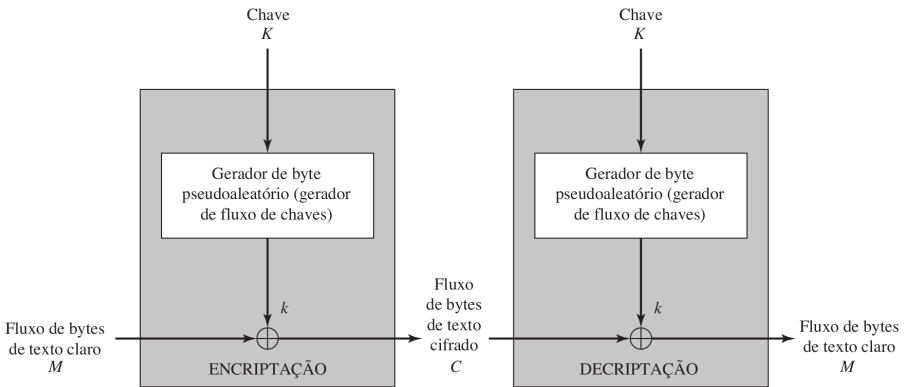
Chave
$K$

Gerador de byte pseudoaleatório (gerador de fluxo de chaves)

$k$

Fluxo de bytes de texto claro
$M$

ENCRIPTAÇÃO

Fluxo de bytes de texto cifrado
$C$

Chave
$K$

Gerador de byte pseudoaleatório (gerador de fluxo de chaves)

$k$

DECRIPTAÇÃO

Fluxo de bytes de texto claro
$M$